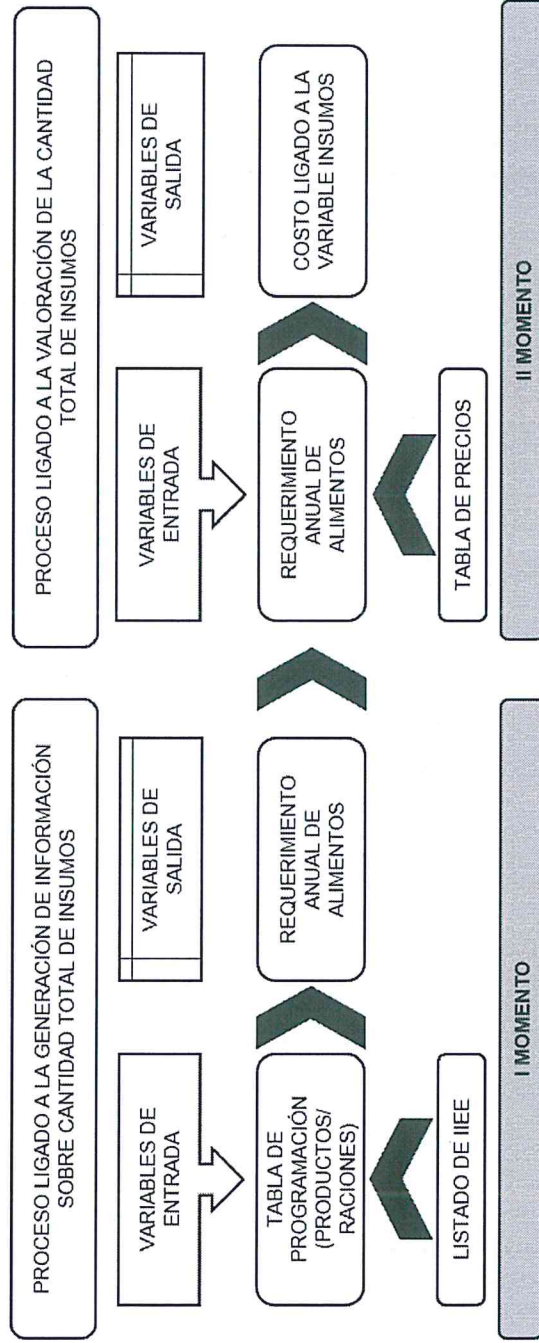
PROCESO LIGADO A LA GENERACIÓN DE INFORMACIÓN SOBRE CANTIDAD TOTAL DE INSUMOS

VARIABLES DE ENTRADA

VARIABLES DE SALIDA

TABLA DE PROGRAMACIÓN (PRODUCTOS/ RACIONES)

REQUERIMIENTO ANUAL DE ALIMENTOS

LISTADO DE IIEE

I MOMENTO

PROCESO LIGADO A LA VALORACIÓN DE LA CANTIDAD TOTAL DE INSUMOS

VARIABLES DE ENTRADA

VARIABLES DE SALIDA

REQUERIMIENTO ANUAL DE ALIMENTOS

COSTO LIGADO A LA VARIABLE INSUMOS

TABLA DE PRECIOS

II MOMENTO